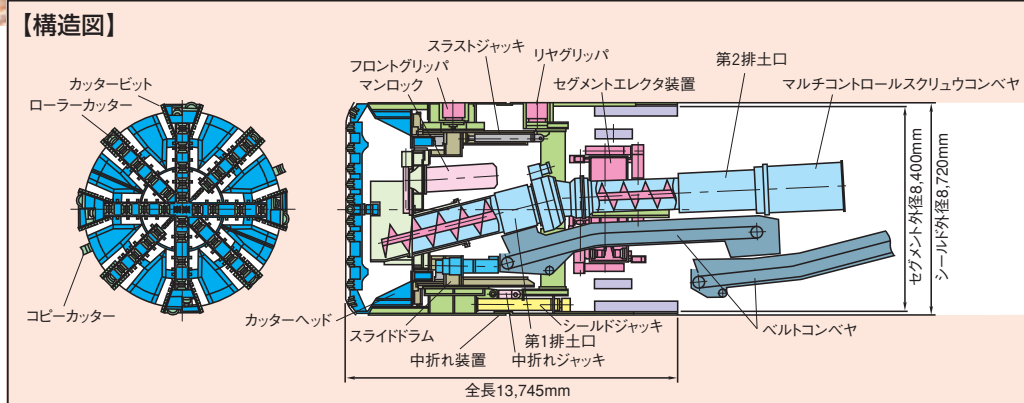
【構造図】

カッタービット
ローラーカッター
コピーカッター
カッターヘッド
フロントグリッパ
マンロック
スラストジャッキ
リヤグリッパ
セグメントエレクタ装置
第2排土口
マルチコントロールスクリュウコンベヤ
セグメント外径8,400mm
シールド外径8,720mm
スライドドラム
中折れ装置
第1排土口
中折れジャッキ
シールドジャッキ
ベルトコンベヤ
全長13,745mm